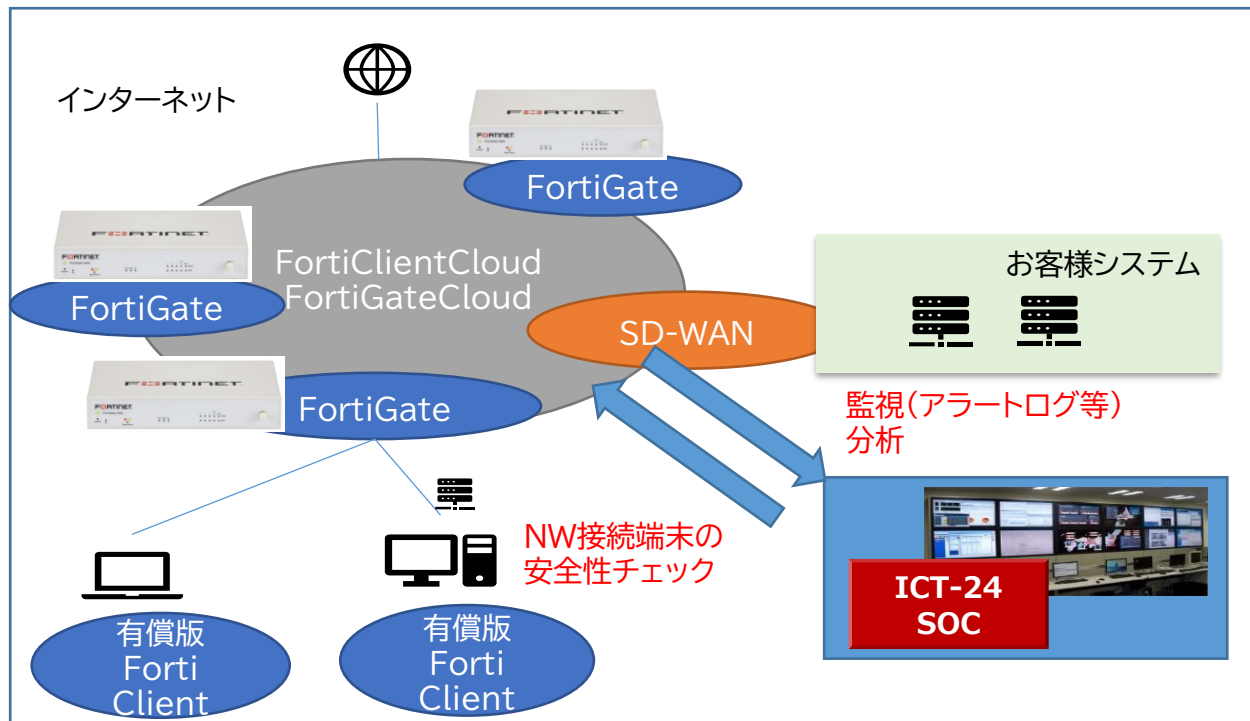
インターネット

FORTINET

FortiGate

FORTINET

FortiGate

FortiClientCloud
FortiGateCloud

FORTINET

FortiGate

SD-WAN

お客様システム

監視（アラートログ等）
分析

NW接続端末の
安全性チェック

ICT-24
SOC

有償版
Forti
Client

有償版
Forti
Client